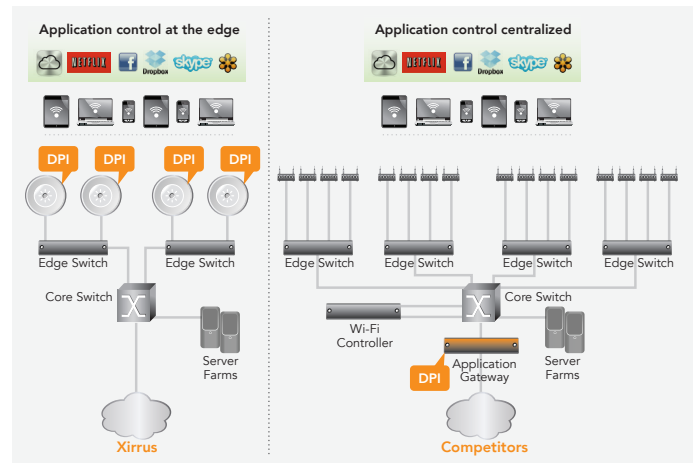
Application control at the edge

NETFLIX Dropbox skype

DPI DPI DPI DPI

Edge Switch

Edge Switch

Core Switch

Server Farms

Xirrus

Application control centralized

NETFLIX Dropbox skype

Edge Switch

Edge Switch

Edge Switch

Edge Switch

Core Switch

Wi-Fi Controller

Application Gateway

DPI

Server Farms

Competitors